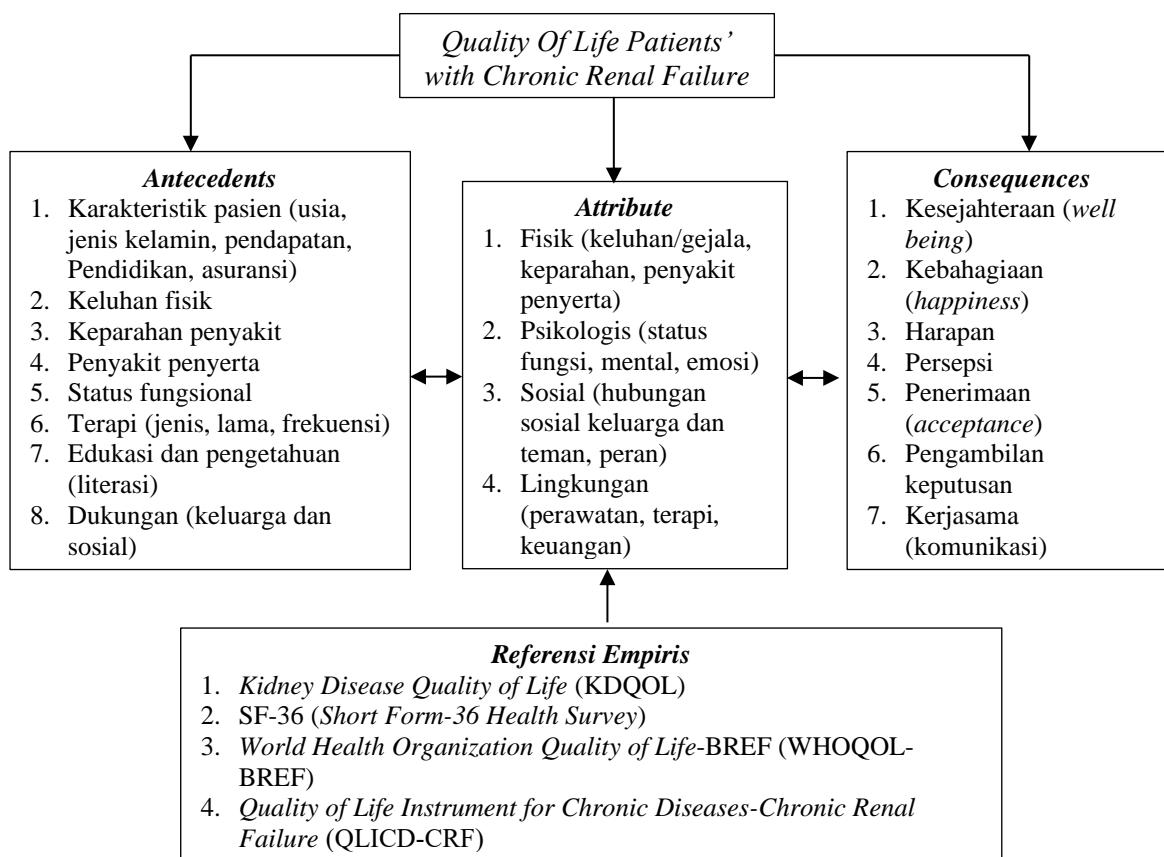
Quality Of Life Patients' with Chronic Renal Failure

Antecedents
1. Karakteristik pasien (usia, jenis kelamin, pendapatan, Pendidikan, asuransi)
2. Keluhan fisik
3. Keparahan penyakit
4. Penyakit penyerta
5. Status fungsional
6. Terapi (jenis, lama, frekuensi)
7. Edukasi dan pengetahuan (literasi)
8. Dukungan (keluarga dan sosial)

Attribute
1. Fisik (keluhan/gejala, keparahan, penyakit penyerta)
2. Psikologis (status fungsi, mental, emosi)
3. Sosial (hubungan sosial keluarga dan teman, peran)
4. Lingkungan (perawatan, terapi, keuangan)

Consequences
1. Kesejahteraan (well being)
2. Kebahagiaan (happiness)
3. Harapan
4. Persepsi
5. Penerimaan (acceptance)
6. Pengambilan keputusan
7. Kerjasama (komunikasi)

Referensi Empiris
1. Kidney Disease Quality of Life (KDQOL)
2. SF-36 (Short Form-36 Health Survey)
3. World Health Organization Quality of Life-BREF (WHOQOL-BREF)
4. Quality of Life Instrument for Chronic Diseases-Chronic Renal Failure (QLICD-CRF)